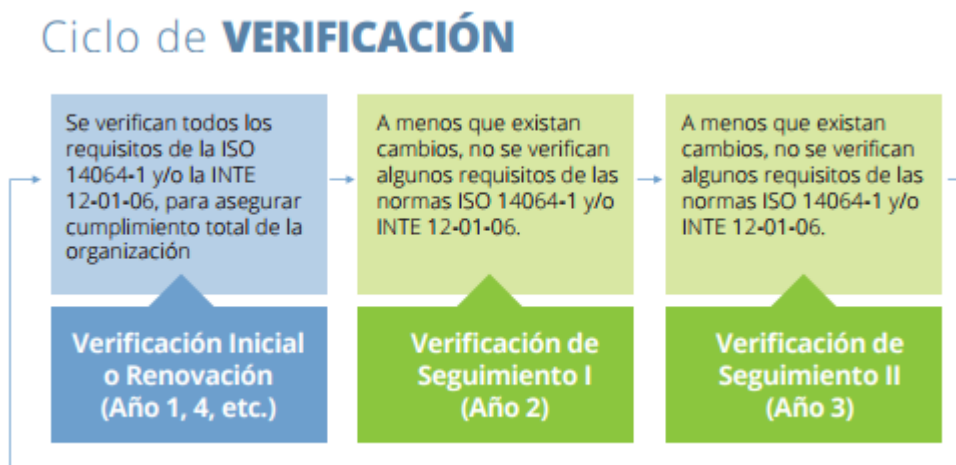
Ciclo de VERIFICACIÓN

Se verifican todos los requisitos de la ISO 14064-1 y/o la INTE 12-01-06, para asegurar cumplimiento total de la organización

Verificación Inicial o Renovación (Año 1, 4, etc.)

A menos que existan cambios, no se verifican algunos requisitos de las normas ISO 14064-1 y/o INTE 12-01-06.

Verificación de Seguimiento I (Año 2)

A menos que existan cambios, no se verifican algunos requisitos de las normas ISO 14064-1 y/o INTE 12-01-06.

Verificación de Seguimiento II (Año 3)